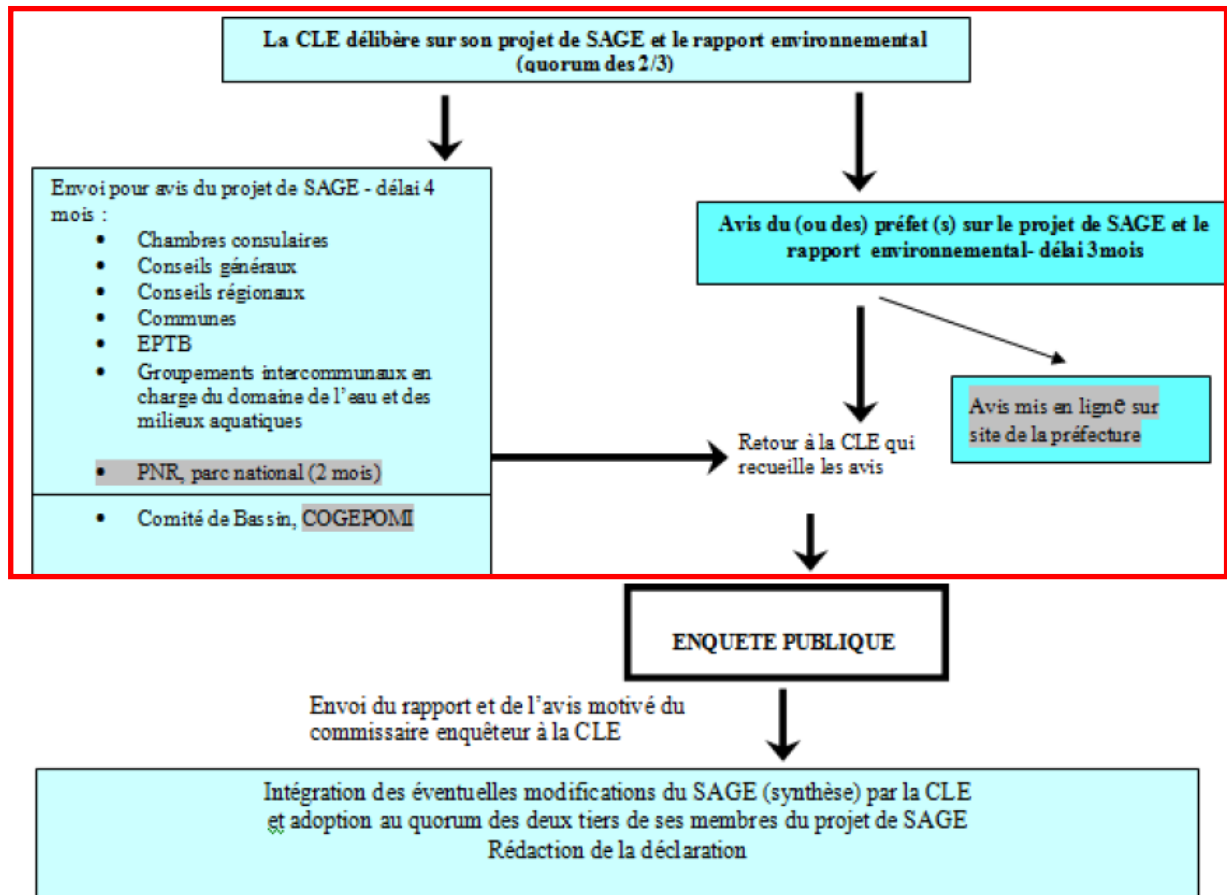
La CLE délibère sur son projet de SAGE et le rapport environnemental (quorum des 2/3)

Envoi pour avis du projet de SAGE - délai 4 mois :

- Chambres consulaires
- Conseils généraux
- Conseils régionaux
- Communes
- EPTB
- Groupements intercommunaux en charge du domaine de l'eau et des milieux aquatiques
- PNR, parc national (2 mois)

- Comité de Bassin, COGEPOMI

Avis du (ou des) préfet (s) sur le projet de SAGE et le rapport environnemental- délai 3mois

Avis mis en ligne sur site de la préfecture

Retour à la CLE qui recueille les avis

ENQUETE PUBLIQUE

Envoi du rapport et de l'avis motivé du commissaire enquêteur à la CLE

Intégration des éventuelles modifications du SAGE (synthèse) par la CLE et adoption au quorum des deux tiers de ses membres du projet de SAGE
Rédaction de la déclaration